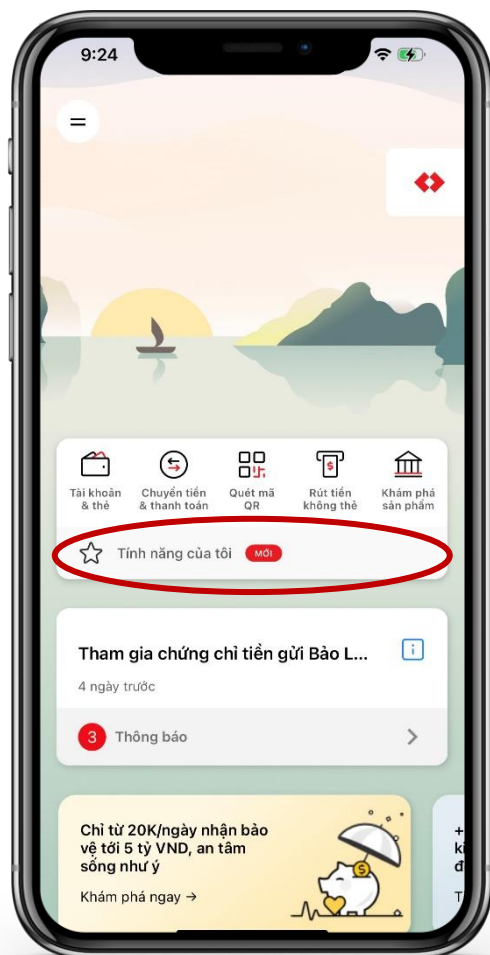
9:24

Tài khoản & thẻ

Chuyển tiền & thanh toán

Quét mã QR

Rút tiền không thẻ

Khám phá sản phẩm

Tính năng của tôi MỚI

Tham gia chứng chỉ tiền gửi Bảo L...

4 ngày trước

3 Thông báo

Chỉ từ 20K/ngày nhận bảo vệ tới 5 tỷ VND, an tâm sống như ý

Khám phá ngay →

+
ki
đ
T